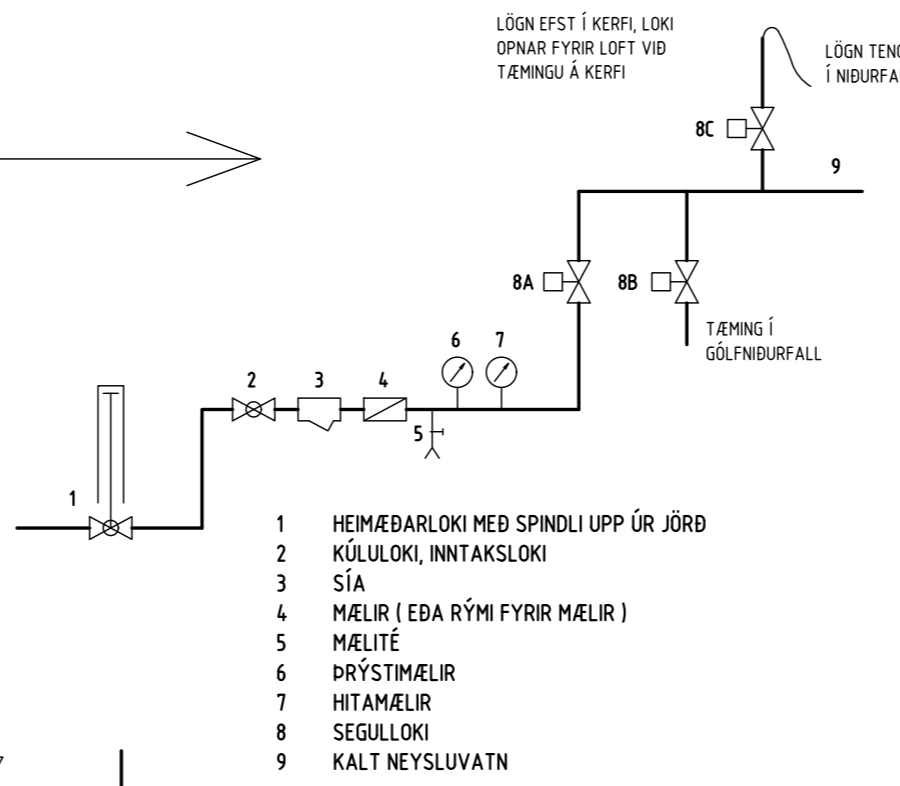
LÖGN EFST Í KERFI, LOKI OPNAR FYRIR LOFT VIÐ TÆMINGU Á KERFI

LÖGN TENG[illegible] Í NIÐURFA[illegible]

8C

9

8A

8B

TÆMING Í GÓLFNIÐURFALL

6

7

2

3

4

5

1

1 HEIMÆÐARLOKI MEÐ SPINDLI UPP ÚR JÖRÐ
2 KÚLULOKI, INNTAKSLOKI
3 SÍA
4 MÆLIR ( EÐA RÝMI FYRIR MÆLIR )
5 MÆLITÉ
6 ÞRÝSTIMÆLIR
7 HITAMÆLIR
8 SEGULLOKI
9 KALT NEYSLUVATN

7